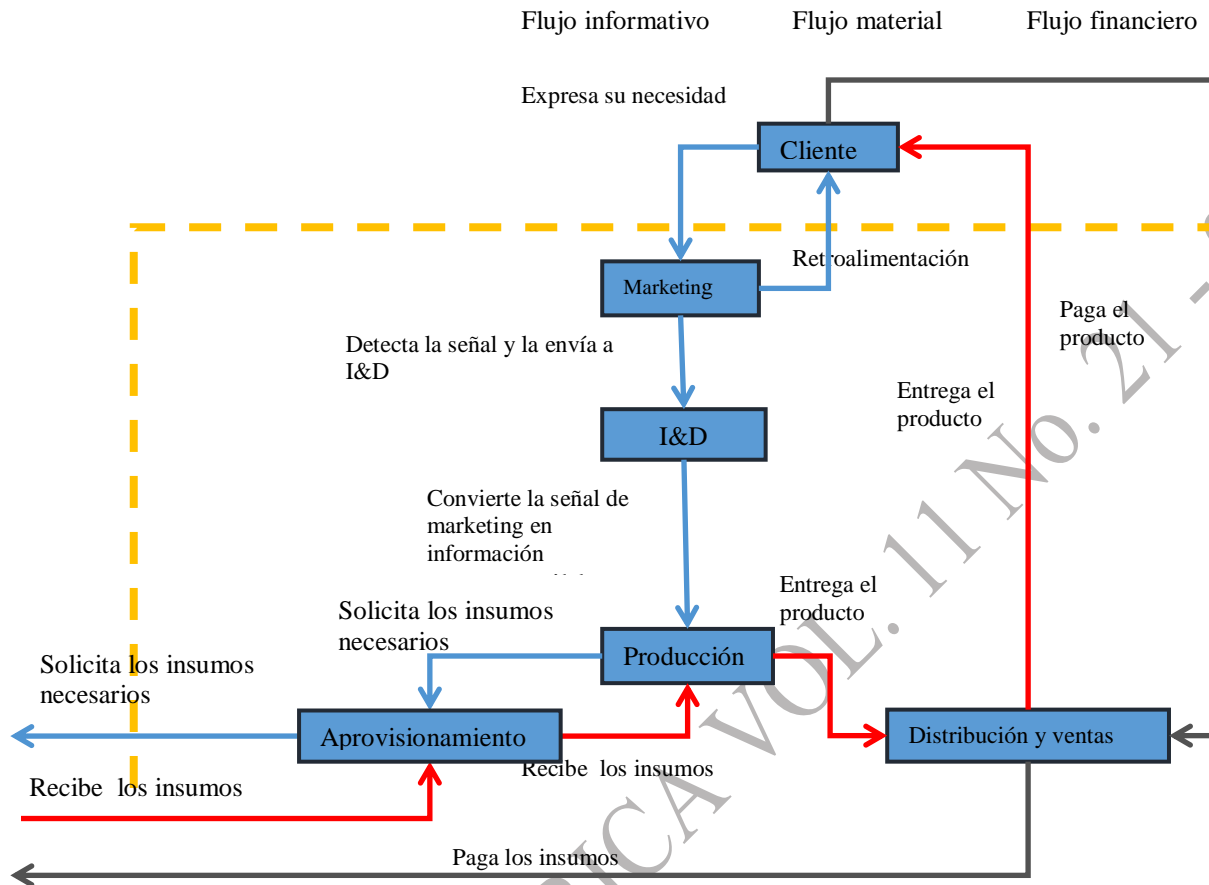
Flujo informativo Flujo material Flujo financiero

Expresa su necesidad

Cliente

Marketing

Retroalimentación

Paga el producto

Detecta la señal y la envía a I&D

Entrega el producto

I&D

Convierte la señal de marketing en información

Entrega el producto

Solicita los insumos necesarios

Producción

Solicita los insumos necesarios

Aprovisionamiento

Distribución y ventas

Recibe los insumos

Recibe los insumos

Paga los insumos

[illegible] VOL. 11 No. 21 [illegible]